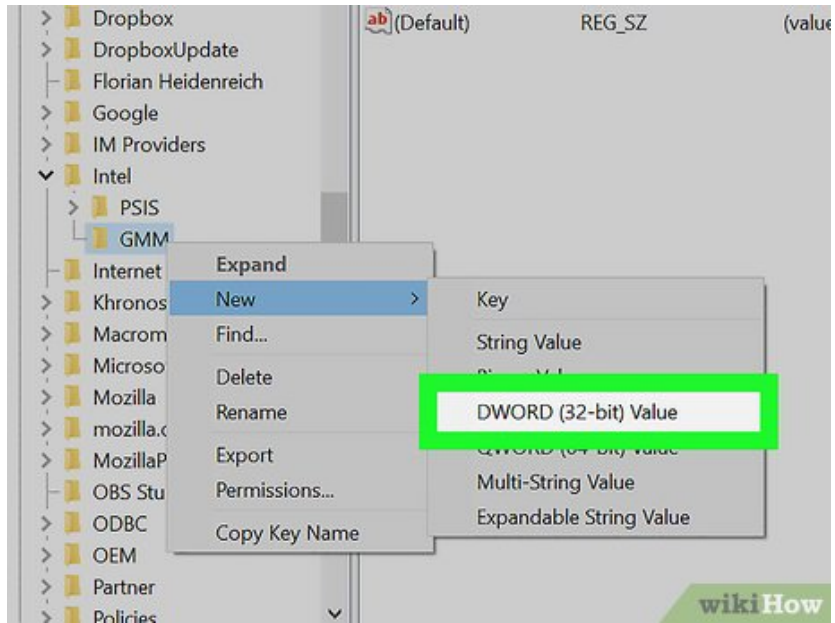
Dropbox
DropboxUpdate
Florian Heidenreich
Google
IM Providers
Intel
PSIS
GMM
Internet
Khronos
Macrom
Microso
Mozilla
mozilla.
MozillaP
OBS Stu
ODBC
OEM
Partner
Policies

ab (Default) REG_SZ (value

Expand
New
Find...
Delete
Rename
Export
Permissions...
Copy Key Name

Key
String Value
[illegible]
DWORD (32-bit) Value
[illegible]
Multi-String Value
Expandable String Value

wikiHow